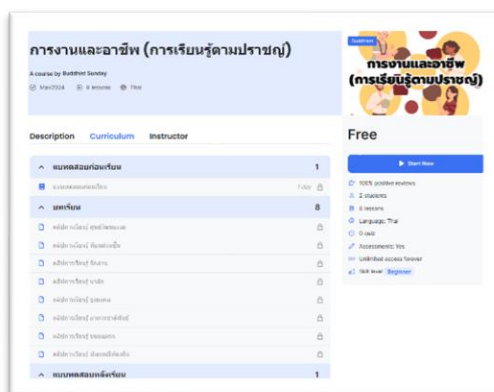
การงานและอาชีพ (การเรียนรู้ตามปราชญ์)

A course by Buddhist Sunday

Mar 2024 · 8 lessons · Thai

Description · Curriculum · Instructor

แบบทดสอบก่อนเรียน 1

แบบทดสอบก่อนเรียน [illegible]

บทเรียน 8

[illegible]

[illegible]

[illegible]

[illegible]

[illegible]

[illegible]

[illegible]

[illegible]

แบบทดสอบหลังเรียน 1

Buddhism

การงานและอาชีพ (การเรียนรู้ตามปราชญ์)

Free

Start Now

100% positive reviews
2 students
8 lessons
Language: Thai
0 quiz
Assessments: Yes
Unlimited access forever
Skill level Beginner